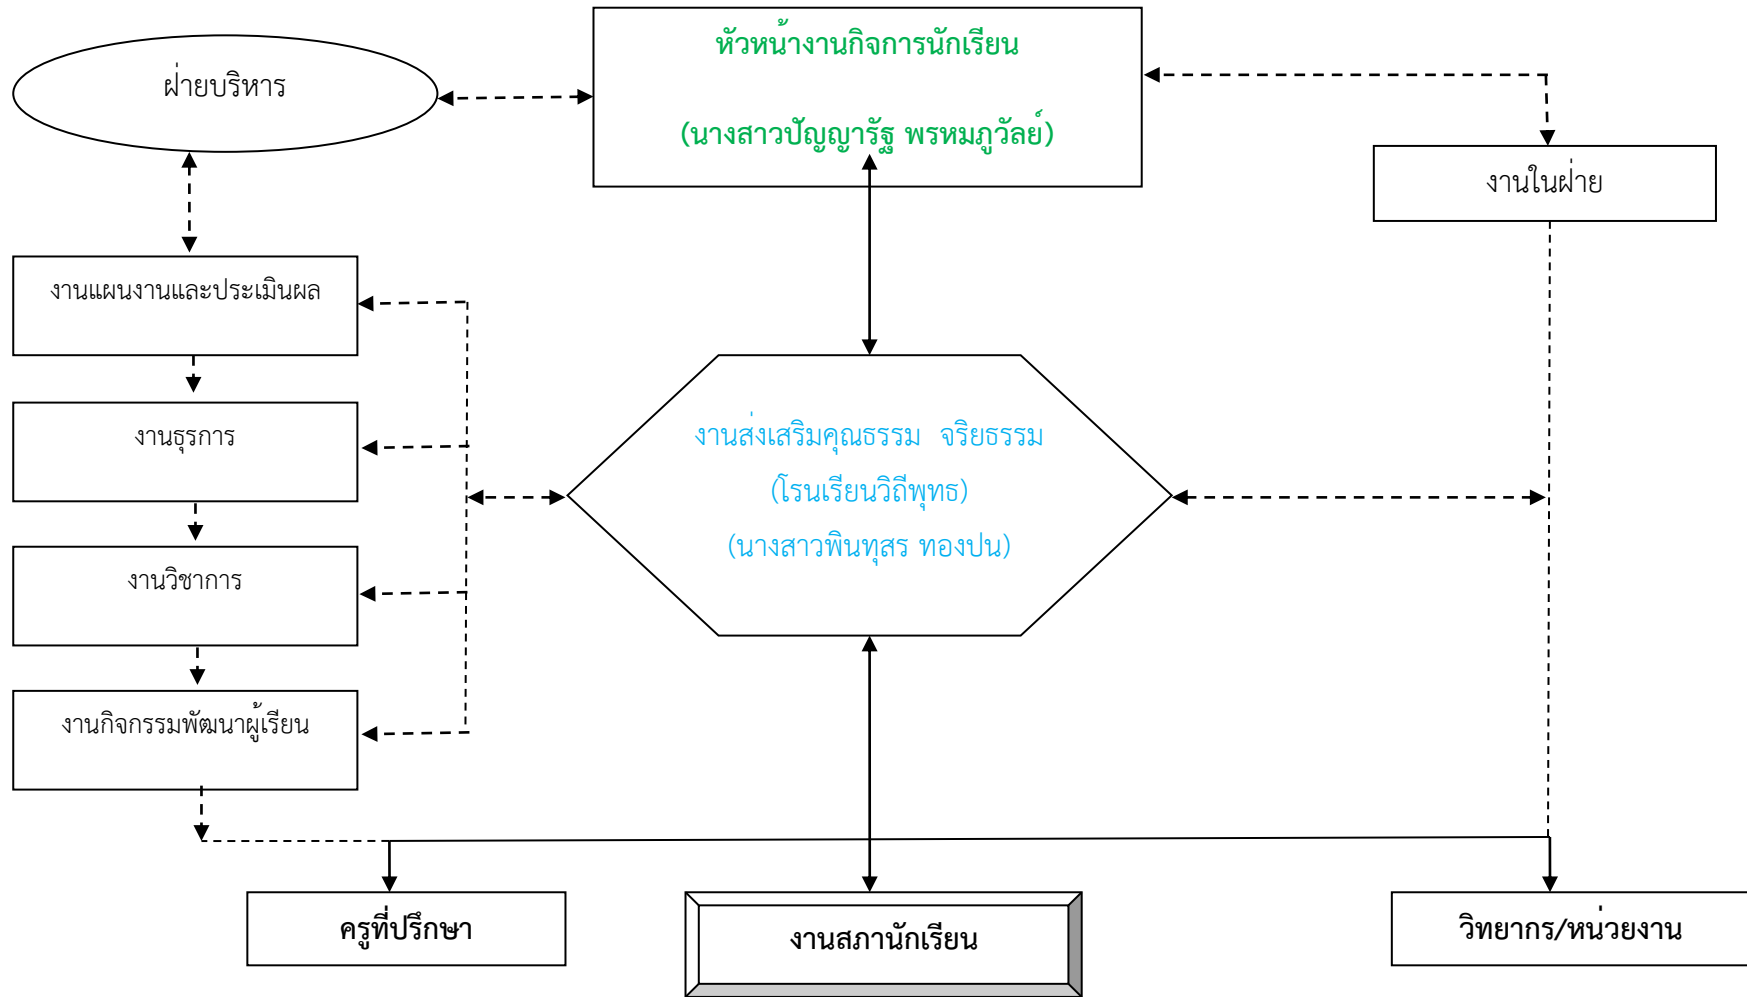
หัวหน้างานกิจการนักเรียน

(นางสาวปัญญารัฐ พรหมภูวัลย์)

ฝ่ายบริหาร

งานในฝ่าย

งานแผนงานและประเมินผล

งานธุรการ

งานวิชาการ

งานกิจกรรมพัฒนาผู้เรียน

งานส่งเสริมคุณธรรม จริยธรรม

(โรนเรียนวิถีพุทธ)

(นางสาวพินทุสร ทองปน)

ครูที่ปรึกษา

งานสภานักเรียน

วิทยากร/หน่วยงาน